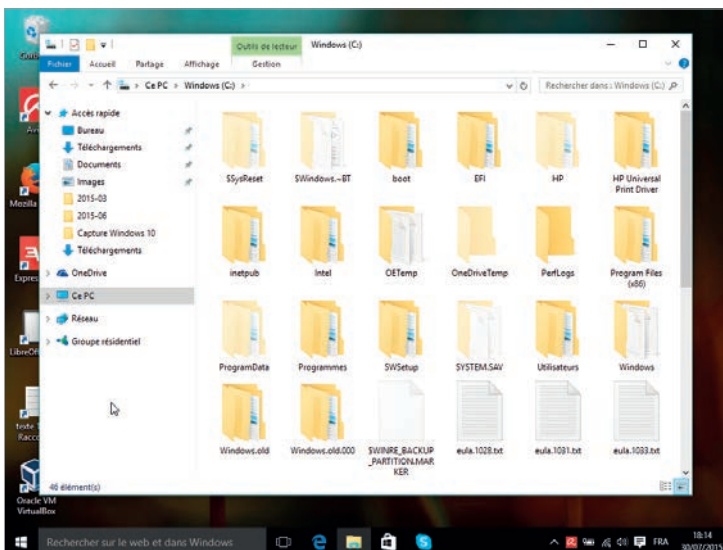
Outils de lecteur
Windows (C:)
Fichier
Accueil
Partage
Affichage
Gestion
Ce PC › Windows (C:) ›
Rechercher dans : Windows (C:)
Accès rapide
Bureau
Téléchargements
Documents
Images
2015-03
2015-06
Capture Windows 10
Téléchargements
OneDrive
Ce PC
Réseau
Groupe résidentiel
$SysReset
$Windows.~BT
boot
EFI
HP
HP Universal Print Driver
inetpub
Intel
OETemp
OneDriveTemp
PerfLogs
Program Files (x86)
ProgramData
Programmes
SWSetup
SYSTEM.SAV
Utilisateurs
Windows
Windows.old
Windows.old.000
$WINRE_BACKUP_PARTITION.MARKER
eula.1028.txt
eula.1031.txt
eula.1033.txt
46 élément(s)
Mozilla
Express
LibreOf
Oracle VM VirtualBox
Rechercher sur le web et dans Windows
FRA
18:14
30/07/2015